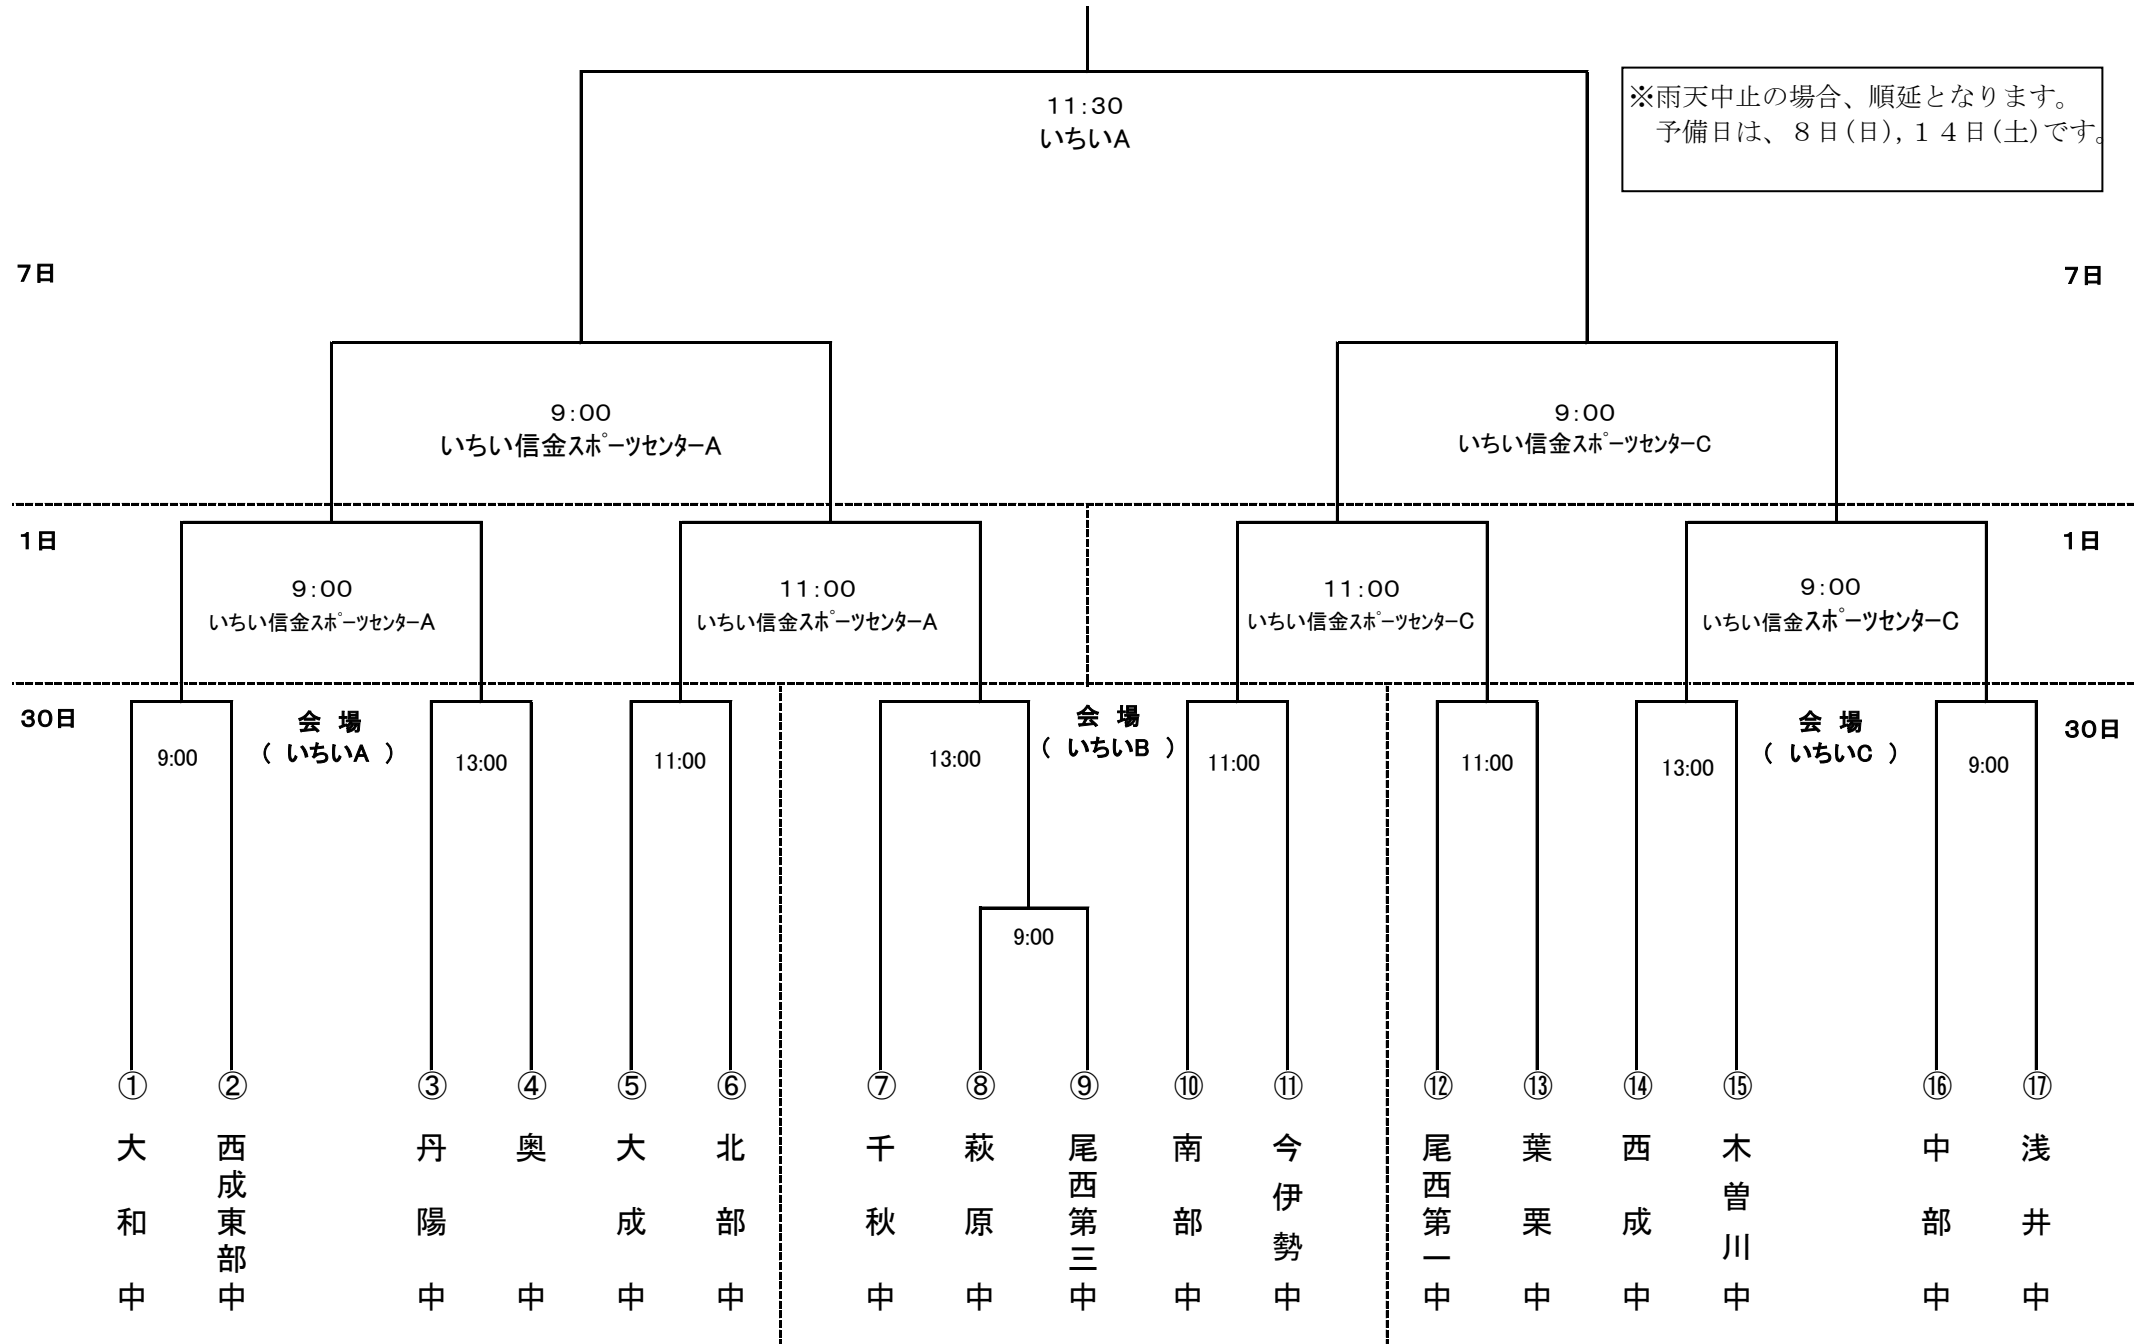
※雨天中止の場合、順延となります。
予備日は、８日(日)，１４日(土)です。

11:30
いちいA

7日

7日

9:00
いちい信金スポーツセンターA

9:00
いちい信金スポーツセンターC

1日

1日

9:00
いちい信金スポーツセンターA

11:00
いちい信金スポーツセンターA

11:00
いちい信金スポーツセンターC

9:00
いちい信金スポーツセンターC

30日

30日

会 場
（ いちいA ）

会 場
（ いちいB ）

会 場
（ いちいC ）

9:00

13:00

11:00

13:00

9:00

11:00

11:00

13:00

9:00

① 大和中
② 西成東部中
③ 丹陽中
④ 奥中
⑤ 大成中
⑥ 北部中
⑦ 千秋中
⑧ 萩原中
⑨ 尾西第三中
⑩ 南部中
⑪ 今伊勢中
⑫ 尾西第一中
⑬ 葉栗中
⑭ 西成中
⑮ 木曽川中
⑯ 中部中
⑰ 浅井中